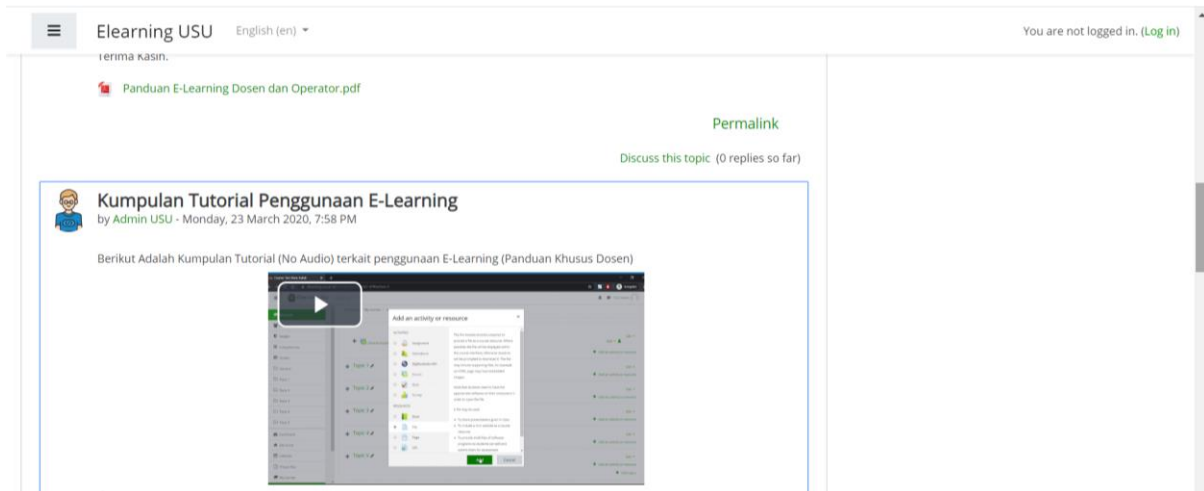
Elearning USU English (en)

You are not logged in. (Log in)

Terima kasih.

Panduan E-Learning Dosen dan Operator.pdf

Permalink

Discuss this topic (0 replies so far)

Kumpulan Tutorial Penggunaan E-Learning
by Admin USU - Monday, 23 March 2020, 7:58 PM

Berikut Adalah Kumpulan Tutorial (No Audio) terkait penggunaan E-Learning (Panduan Khusus Dosen)

Add an activity or resource